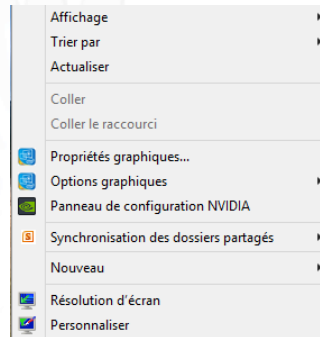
Affichage
Trier par
Actualiser

Coller
Coller le raccourci

Propriétés graphiques...
Options graphiques
Panneau de configuration NVIDIA

Synchronisation des dossiers partagés

Nouveau

Résolution d'écran
Personnaliser